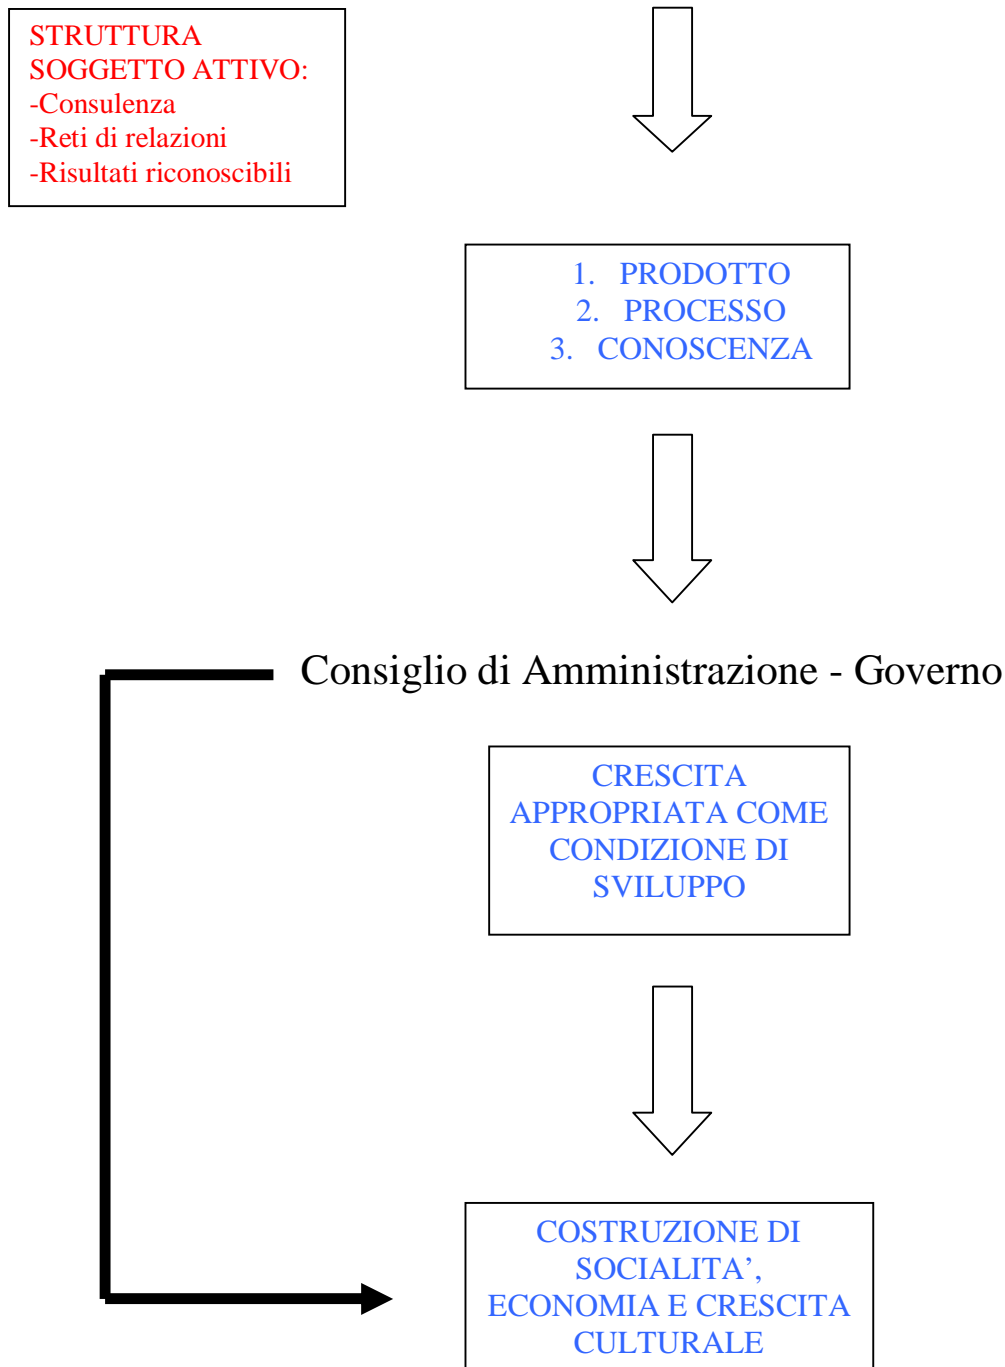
STRUTTURA
SOGGETTO ATTIVO:
-Consulenza
-Reti di relazioni
-Risultati riconoscibili

1. PRODOTTO
2. PROCESSO
3. CONOSCENZA

Consiglio di Amministrazione - Governo

CRESCITA APPROPRIATA COME CONDIZIONE DI SVILUPPO

COSTRUZIONE DI SOCIALITA', ECONOMIA E CRESCITA CULTURALE